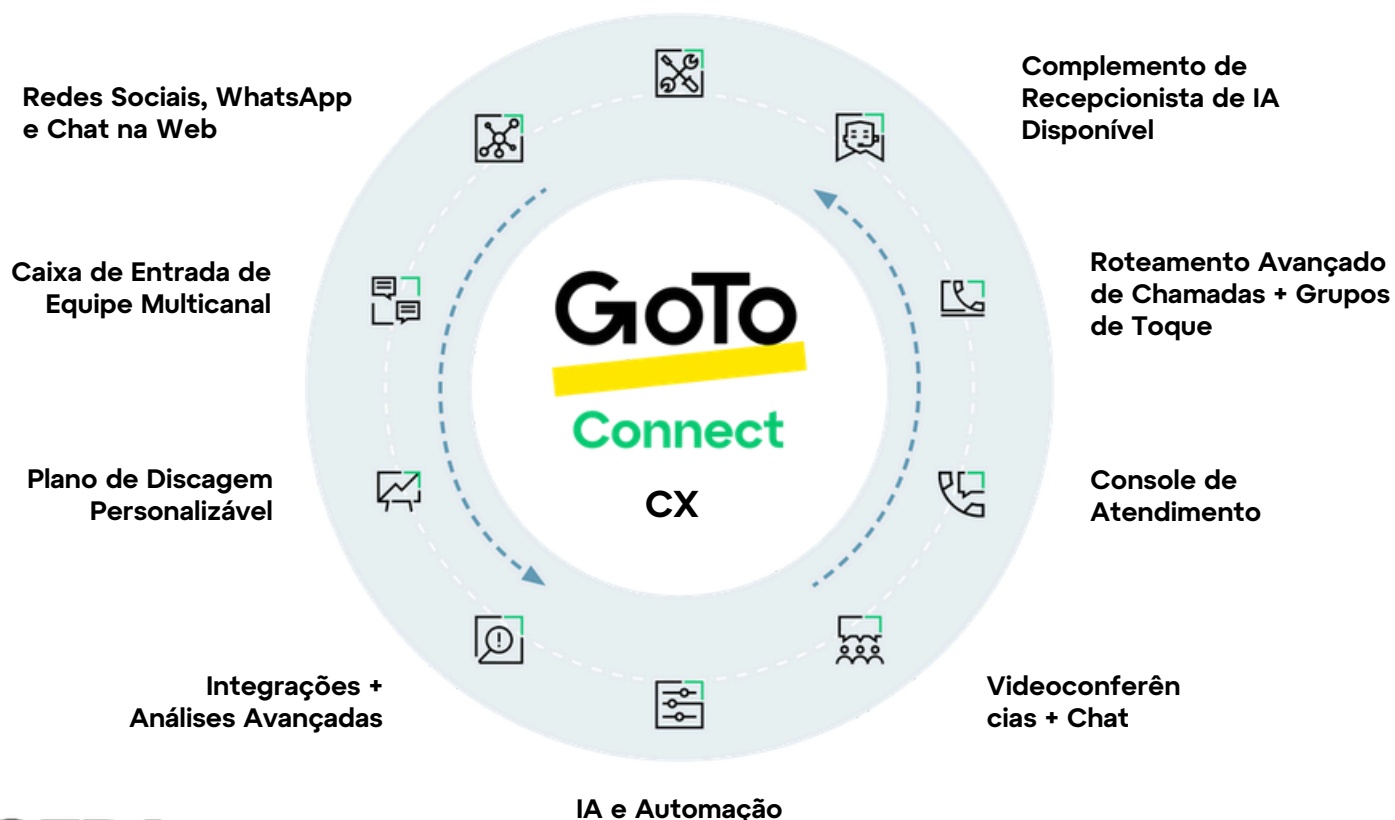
Redes Sociais, WhatsApp e Chat na Web

Complemento de Recepcionista de IA Disponível

Caixa de Entrada de Equipe Multicanal

Roteamento Avançado de Chamadas + Grupos de Toque

GoTo

Connect

CX

Plano de Discagem Personalizável

Console de Atendimento

Integrações + Análises Avançadas

Videoconferên cias + Chat

IA e Automação